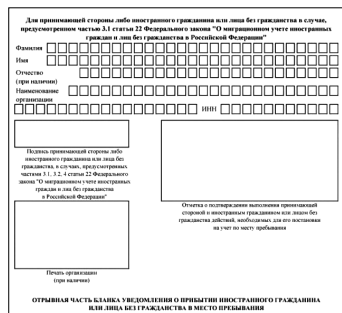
Для принимающей стороны либо иностранного гражданина или лица без гражданства в случае, предусмотренном частью 3.1 статьи 22 Федерального закона "О миграционном учете иностранных граждан и лиц без гражданства в Российской Федерации"

Фамилия

Имя

Отчество (при наличии)

Наименование организации

ИНН

Подпись принимающей стороны либо иностранного гражданина или лица без гражданства, в случаях, предусмотренных частями 3.1, 3.2, 4 статьи 22 Федерального закона "О миграционном учете иностранных граждан и лиц без гражданства в Российской Федерации"

Отметка о подтверждении выполнения принимающей стороной и иностранным гражданином или лицом без гражданства действий, необходимых для его постановки на учет по месту пребывания

Печать организации (при наличии)

ОТРЫВНАЯ ЧАСТЬ БЛАНКА УВЕДОМЛЕНИЯ О ПРИБЫТИИ ИНОСТРАННОГО ГРАЖДАНИНА ИЛИ ЛИЦА БЕЗ ГРАЖДАНСТВА В МЕСТО ПРЕБЫВАНИЯ